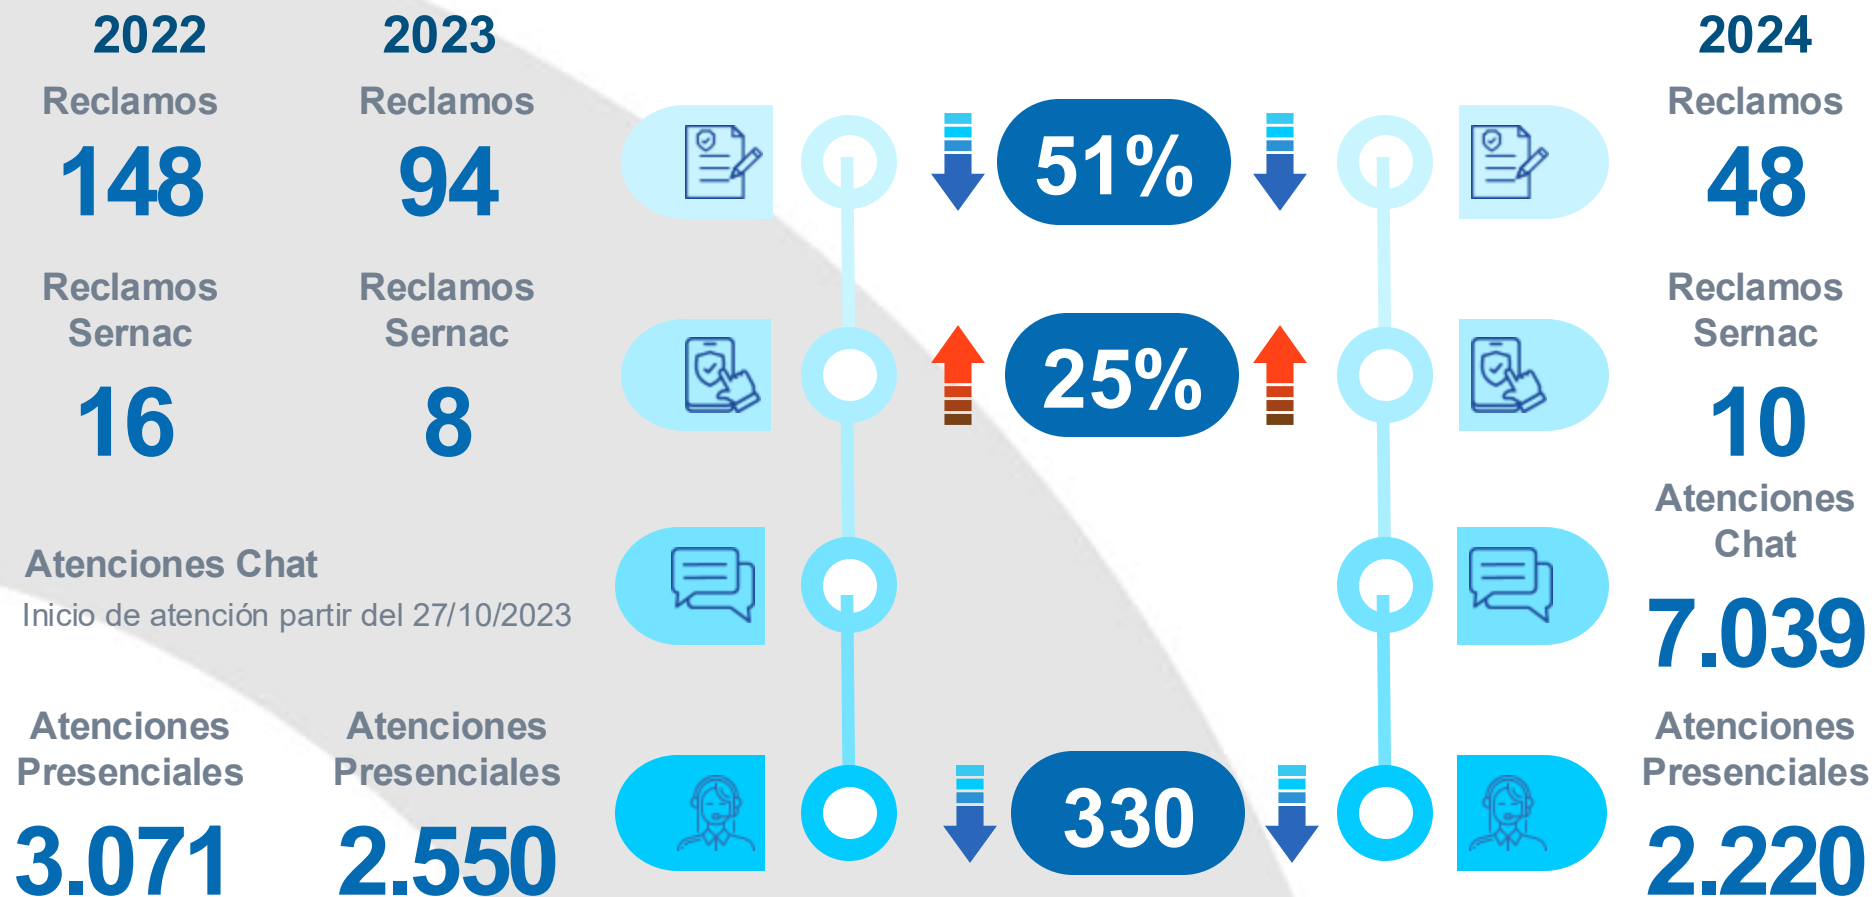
2022

Reclamos

148

Reclamos Sernac

16

2023

Reclamos

94

Reclamos Sernac

8

Atenciones Chat

Inicio de atención partir del 27/10/2023

Atenciones Presenciales

3.071

Atenciones Presenciales

2.550

51%

25%

330

2024

Reclamos

48

Reclamos Sernac

10

Atenciones Chat

7.039

Atenciones Presenciales

2.220